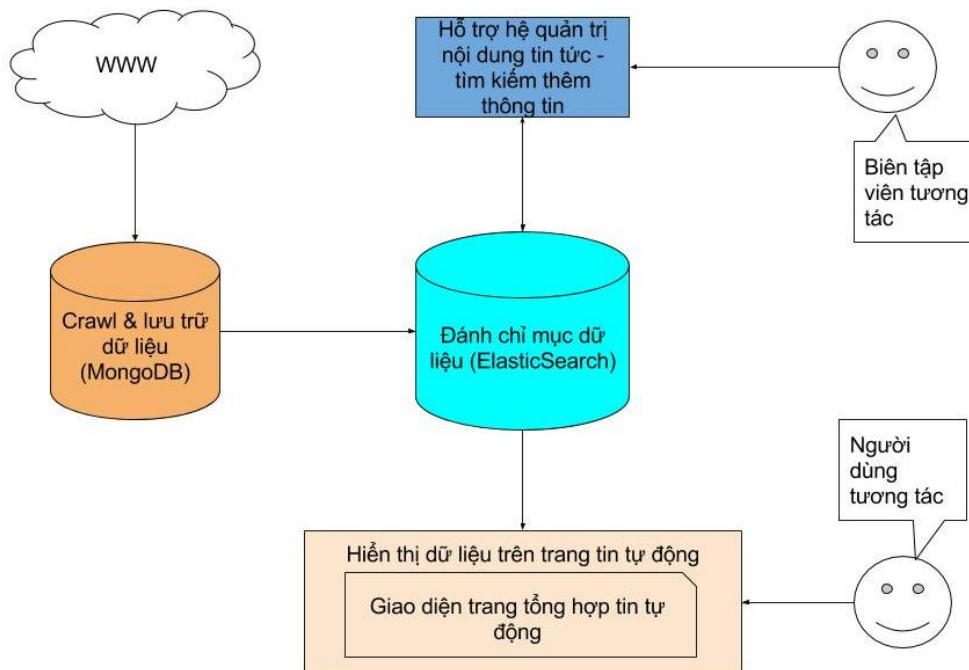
WWW

Hỗ trợ hệ quản trị nội dung tin tức - tìm kiếm thêm thông tin

Biên tập viên tương tác

Crawl & lưu trữ dữ liệu (MongoDB)

Đánh chỉ mục dữ liệu (ElasticSearch)

Người dùng tương tác

Hiển thị dữ liệu trên trang tin tự động

Giao diện trang tổng hợp tin tự động